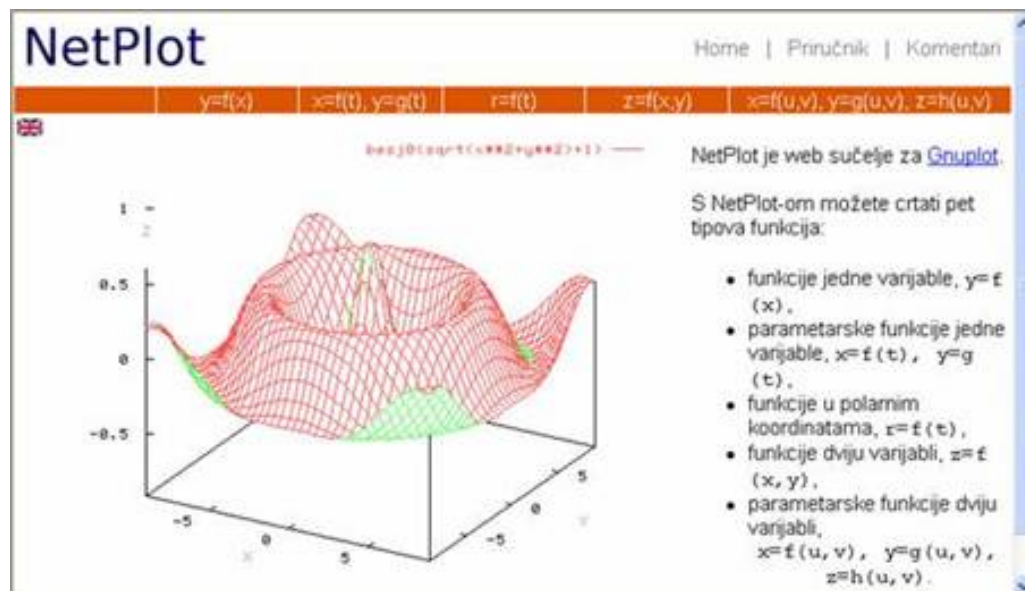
NetPlot

Home | Priručnik | Komentari

| y=f(x) | x=f(t), y=g(t) | r=f(t) | z=f(x,y) | x=f(u,v), y=g(u,v), z=h(u,v) |
|---|---|---|---|---|

besj0(sqrt(x**2+y**2)+1)

1
z
0.5
0
-0.5
-5
0
5
x
5
0
-5
y

NetPlot je web sučelje za Gnuplot.

S NetPlot-om možete crtati pet tipova funkcija:

- funkcije jedne varijable, y=f(x),
- parametarske funkcije jedne varijable, x=f(t), y=g(t),
- funkcije u polarnim koordinatama, r=f(t),
- funkcije dviju varijabli, z=f(x,y),
- parametarske funkcije dviju varijabli, x=f(u,v), y=g(u,v), z=h(u,v).